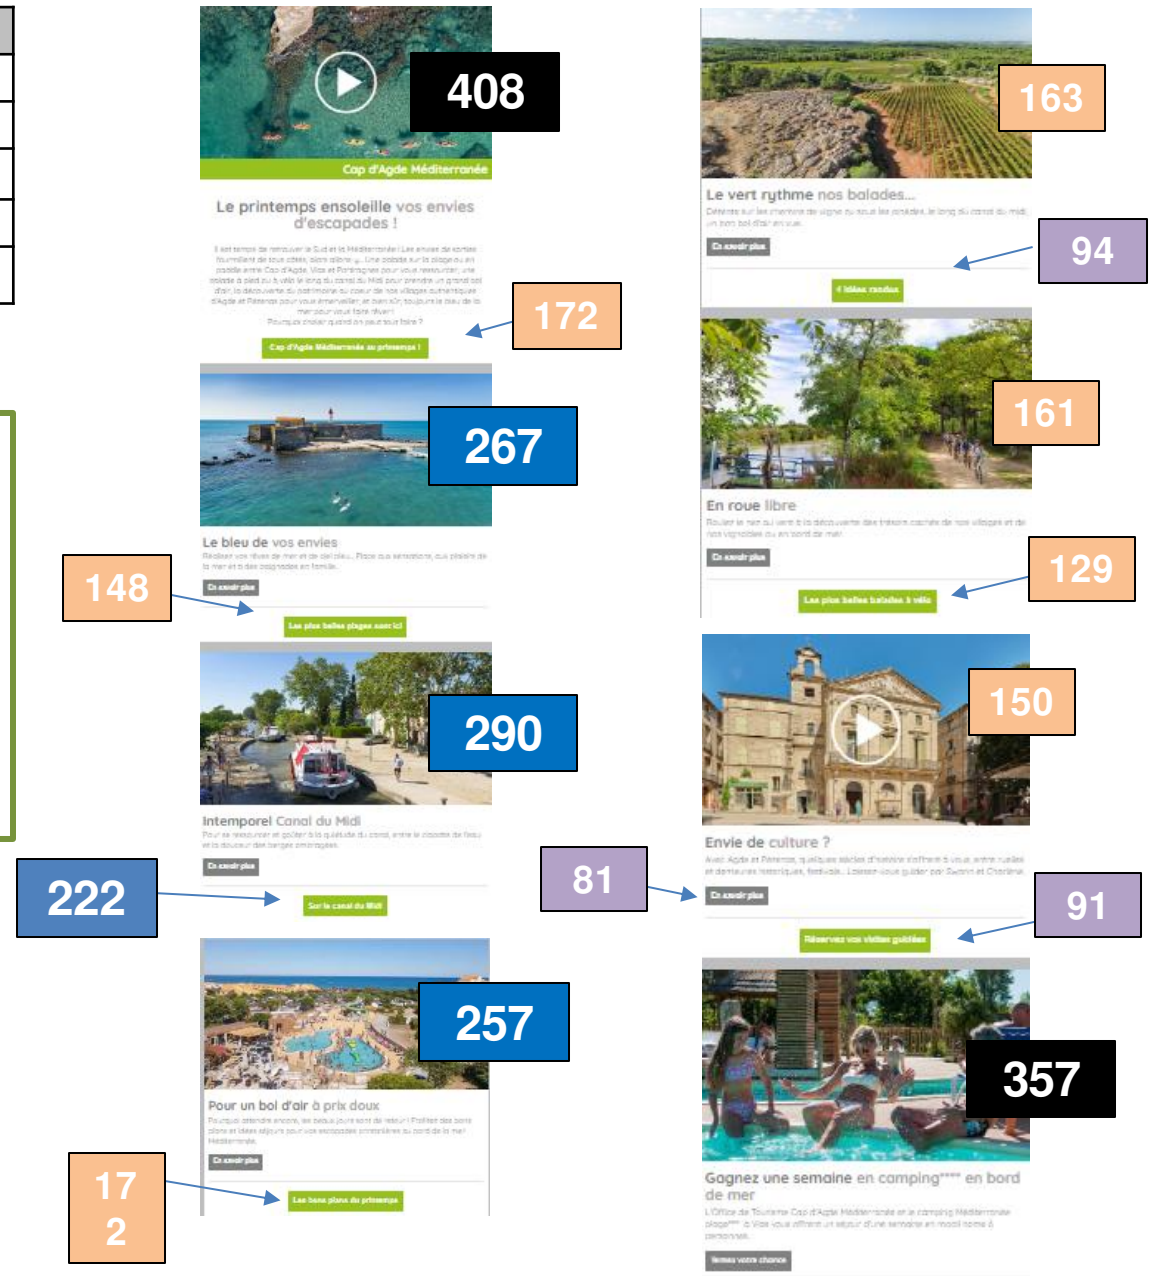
408

Cap d'Agde Méditerranée

Le printemps ensoleille vos envies d'escapades !

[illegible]

172

Cap d'Agde Méditerranée au printemps !

267

Le bleu de vos envies

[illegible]

148

En savoir plus

Les plus belles plages sont ici

290

Intemporel Canal du Midi

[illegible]

222

En savoir plus

Sur le canal du Midi

257

Pour un bol d'air à prix doux

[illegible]

17
2

En savoir plus

Les bons plans du printemps

163

Le vert rythme nos balades...

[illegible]

94

En savoir plus

4 idées rando

161

En roue libre

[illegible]

129

En savoir plus

Les plus belles balades à vélo

150

Envie de culture ?

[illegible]

81

91

En savoir plus

Réservez vos visites guidées

357

Gagnez une semaine en camping**** en bord de mer

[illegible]

Tentez votre chance